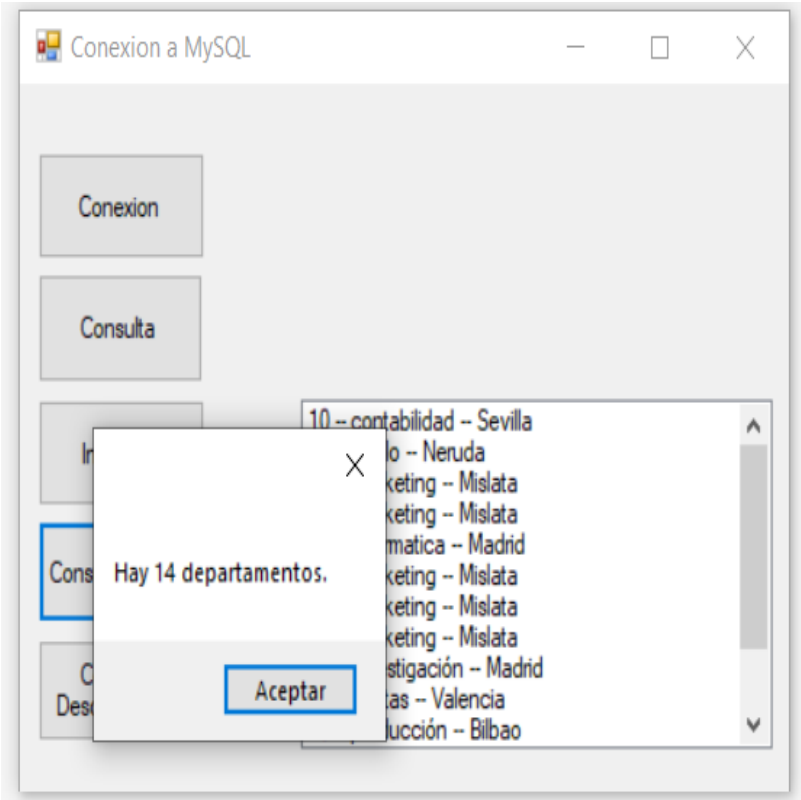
Conexion a MySQL

Conexion

Consulta

In

Cons

C
Des

10 -- contabilidad -- Sevilla
lo -- Neruda
keting -- Mislata
keting -- Mislata
matica -- Madrid
keting -- Mislata
keting -- Mislata
keting -- Mislata
stigación -- Madrid
tas -- Valencia
ducción -- Bilbao

Hay 14 departamentos.

Aceptar